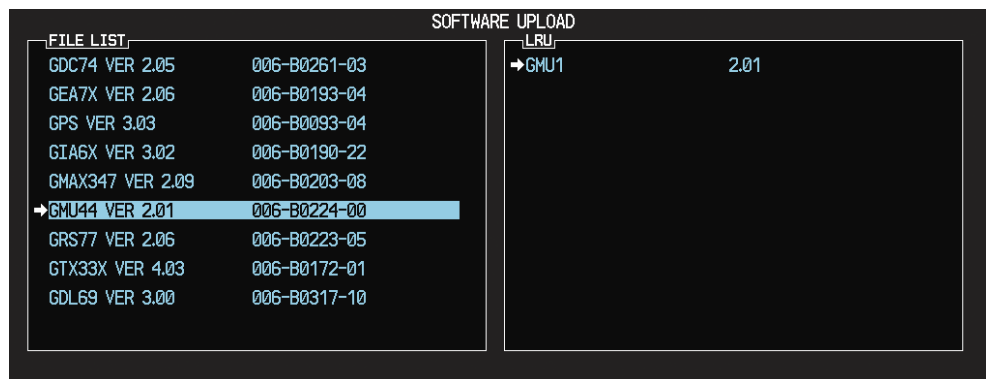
SOFTWARE UPLOAD

FILE LIST

| | |
|---|---|
| GDC74 VER 2.05 | 006-B0261-03 |
| GEA7X VER 2.06 | 006-B0193-04 |
| GPS VER 3.03 | 006-B0093-04 |
| GIA6X VER 3.02 | 006-B0190-22 |
| GMAX347 VER 2.09 | 006-B0203-08 |
| ➔GMU44 VER 2.01 | 006-B0224-00 |
| GRS77 VER 2.06 | 006-B0223-05 |
| GTX33X VER 4.03 | 006-B0172-01 |
| GDL69 VER 3.00 | 006-B0317-10 |

LRU

➔GMU1 2.01